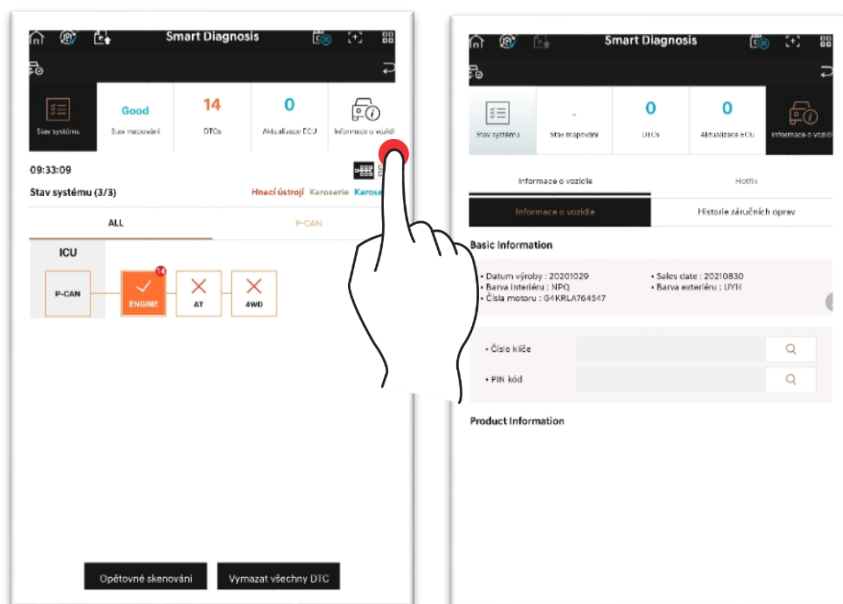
Smart Diagnosis

Stav systému

Good
Stav mapování

14
DTCs

0
Aktualizace ECU

Informace o vozidl

09:33:09

Stav systému (3/3)

Hnací ústrojí Karoserie Karose

ALL

P-CAN

ICU

P-CAN

14
ENGINE

AT

4WD

Opětovné skenování

Vymazat všechny DTC

Smart Diagnosis

Stav systému

-
Stav mapování

0
DTCs

0
Aktualizace ECU

Informace o vozidle

Informace o vozidle

Hotfix

Informace o vozidle

Historie záručních oprav

Basic Information

• Datum výroby : 20201029
• Barva interiéru : NPQ
• Čísla motoru : G4KRLA764547

• Sales date : 20210830
• Barva exteriéru : UYH

• Číslo klíče

• PIN kód

Product Information